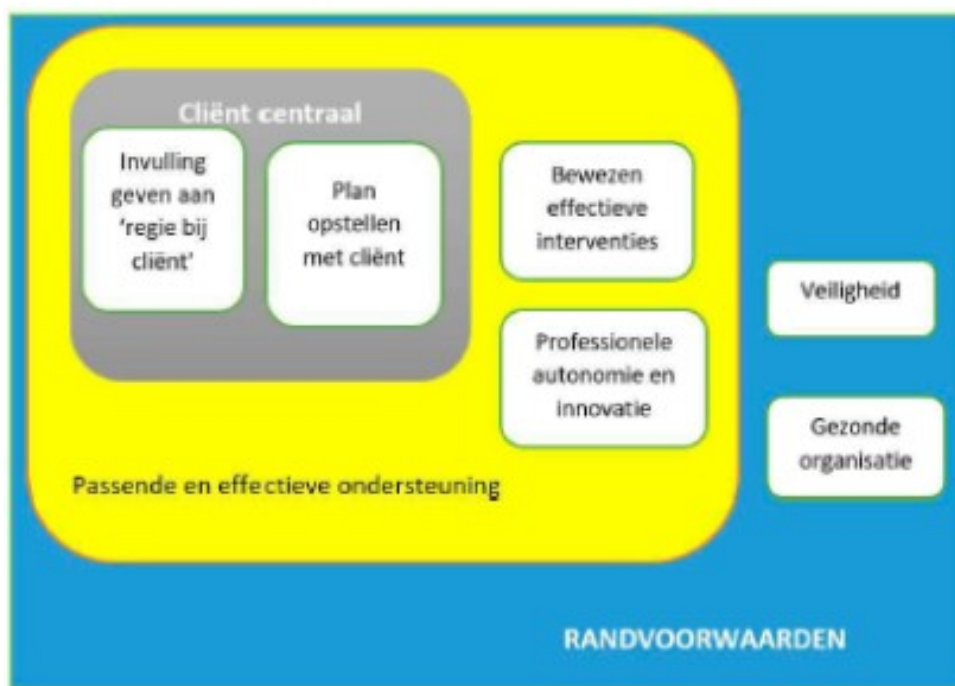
Cliënt centraal

Invulling geven aan 'regie bij cliënt'

Plan opstellen met cliënt

Bewezen effectieve interventies

Professionele autonomie en innovatie

Passende en effectieve ondersteuning

Veiligheid

Gezonde organisatie

RANDVOORWAARDEN